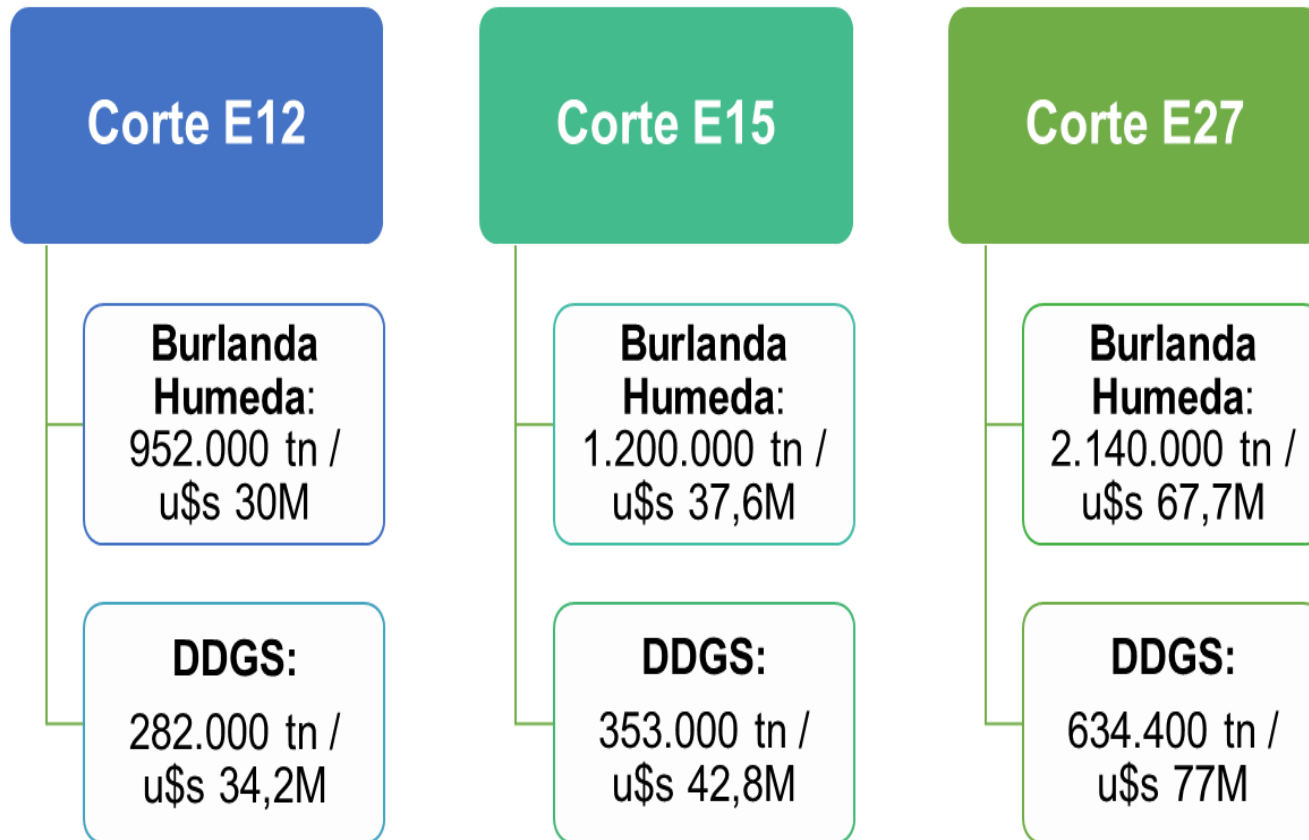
Corte E12

Burlanda Humeda: 952.000 tn / u$s 30M

DDGS:

282.000 tn / u$s 34,2M

Corte E15

Burlanda Humeda: 1.200.000 tn / u$s 37,6M

DDGS:

353.000 tn / u$s 42,8M

Corte E27

Burlanda Humeda: 2.140.000 tn / u$s 67,7M

DDGS:

634.400 tn / u$s 77M